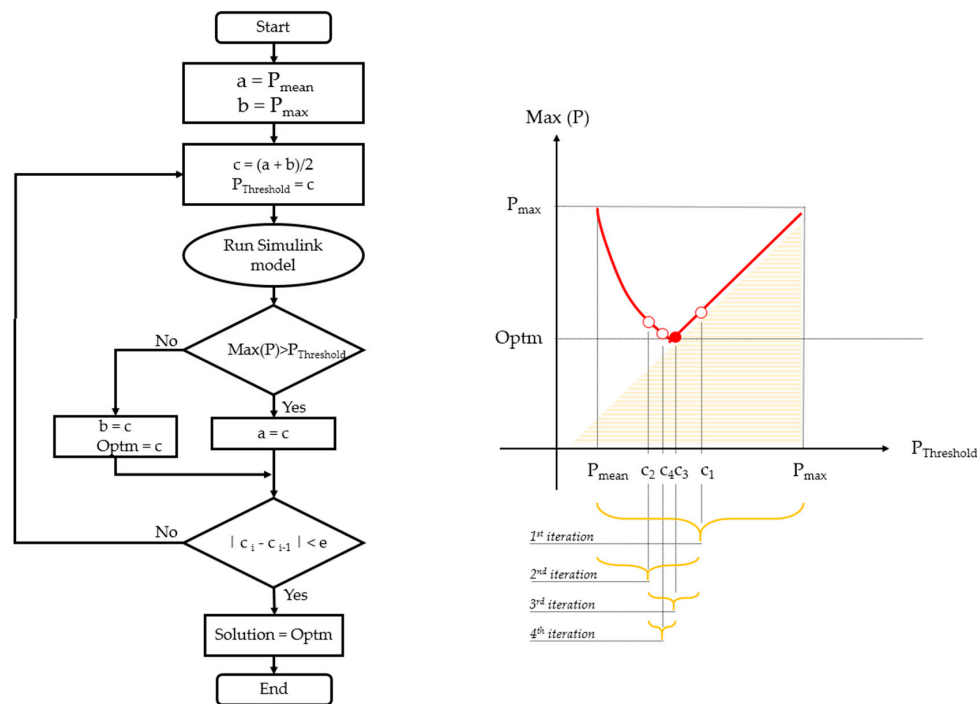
Start

a = $P_{mean}$
b = $P_{max}$

c = (a + b)/2
$P_{Threshold}$ = c

Run Simulink model

No

Max(P)>$P_{Threshold}$

Yes

b = c
Optm = c

a = c

No

| $c_i$ - $c_{i-1}$ | < e

Yes

Solution = Optm

End

Max (P)

$P_{max}$

Optm

$P_{Threshold}$

$P_{mean}$ $c_2$ $c_4$ $c_3$ $c_1$ $P_{max}$

$1^{st}$ iteration

$2^{nd}$ iteration

$3^{rd}$ iteration

$4^{th}$ iteration